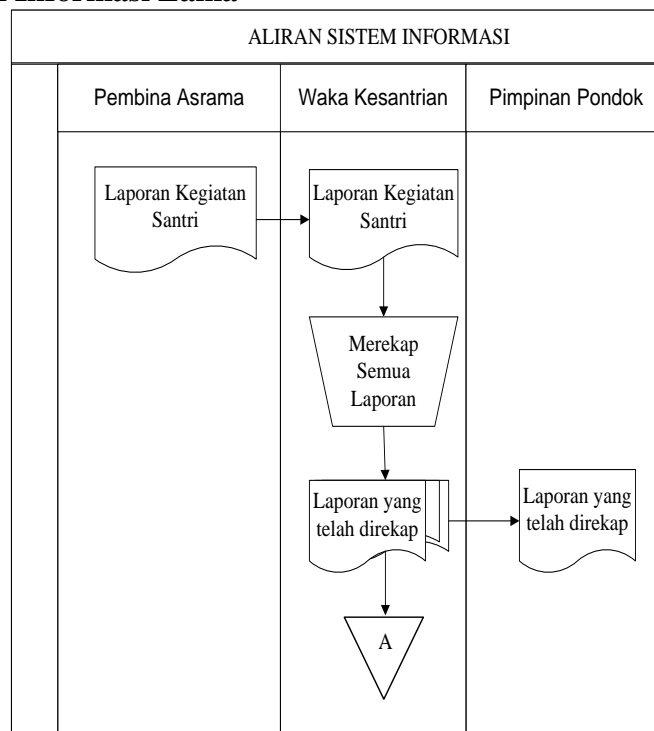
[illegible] Informasi Lama

ALIRAN SISTEM INFORMASI

| Pembina Asrama | Waka Kesantrian | Pimpinan Pondok |
|---|---|---|

Laporan Kegiatan Santri

Laporan Kegiatan Santri

Merekap Semua Laporan

Laporan yang telah direkap

Laporan yang telah direkap

A